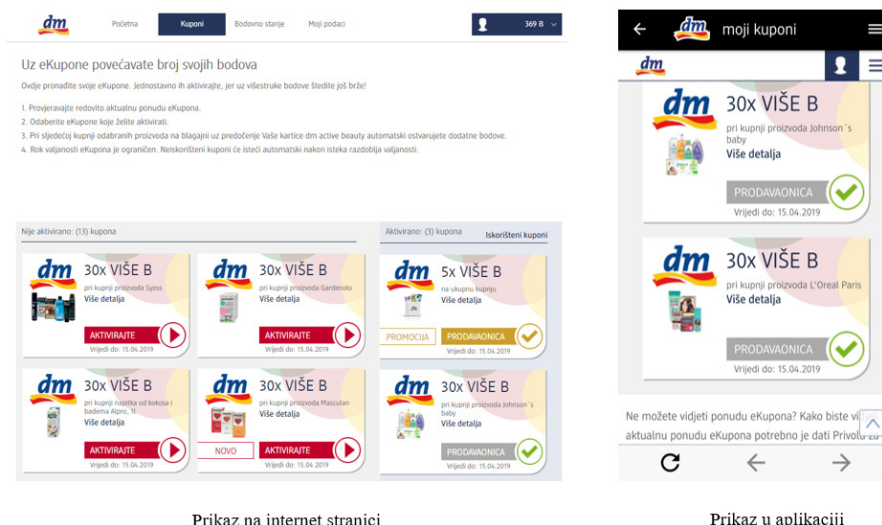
dm Početna Kuponi Bodovno stanje Moji podaci 369 B

Uz eKupone povećavate broj svojih bodova

Ovdje pronađite svoje eKupone. Jednostavno ih aktivirajte, jer uz višestruke bodove štedite još brže!

1. Provjeravajte redovito aktualnu ponudu eKupona.
2. Odaberite eKupone koje želite aktivirati.
3. Pri sljedećoj kupnji odabranih proizvoda na blagajni uz predočenje Vaše kartice dm active beauty automatski ostvarujete dodatne bodove.
4. Rok valjanosti eKupona je ograničen. Neiskorišteni kuponi će isteći automatski nakon isteka razdoblja valjanosti.

Nije aktivirano: (13) kupona

dm 30x VIŠE B pri kupnji proizvoda Syoss Više detalja AKTIVIRAJTE Vrijedi do: 15.04.2019

dm 30x VIŠE B pri kupnji proizvoda Gardenolo Više detalja AKTIVIRAJTE Vrijedi do: 15.04.2019

dm 30x VIŠE B pri kupnji napitka od kokosa i badema Alpro, 1l Više detalja AKTIVIRAJTE Vrijedi do: 15.04.2019

dm 30x VIŠE B pri kupnji proizvoda Masculan Više detalja NOVO AKTIVIRAJTE Vrijedi do: 15.04.2019

Aktivirano: (3) kupona Iskorišteni kuponi

dm 5x VIŠE B na ukupnu kupnju Više detalja PROMOCIJA PRODAVAONICA Vrijedi do: 15.04.2019

dm 30x VIŠE B pri kupnji proizvoda Johnson´s baby Više detalja PRODAVAONICA Vrijedi do: 15.04.2019

Prikaz na internet stranici

dm moji kuponi

dm

dm 30x VIŠE B pri kupnji proizvoda Johnson´s baby Više detalja PRODAVAONICA Vrijedi do: 15.04.2019

dm 30x VIŠE B pri kupnji proizvoda L'Oreal Paris Više detalja PRODAVAONICA Vrijedi do: 15.04.2019

Ne možete vidjeti ponudu eKupona? Kako biste vi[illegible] aktualnu ponudu eKupona potrebno je dati Privolu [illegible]

Prikaz u aplikaciji